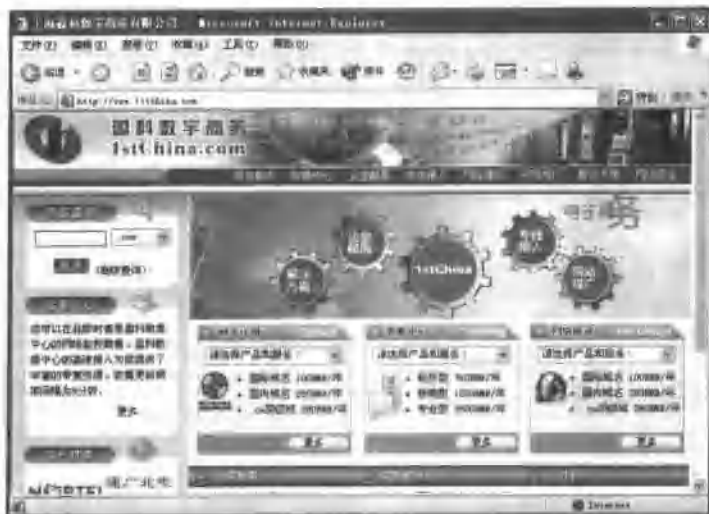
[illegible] - Microsoft Internet Explorer

文件(F) 编辑(E) 查看(V) 收藏(A) 工具(T) 帮助(H)

后退 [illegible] 搜索 收藏夹 媒体

地址(D) http://www.1sttchina.com

转到 链接

国科数字商务
1sttchina.com

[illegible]

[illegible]

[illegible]

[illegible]

1stChina

请选择产品和服务

国内域名 100M/年
国内域名 200M/年
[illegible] 300M/年

更多

请选择产品和服务

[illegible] 50M/年
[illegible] 100M/年
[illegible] 200M/年

更多

请选择产品和服务

国内域名 100M/年
国内域名 200M/年
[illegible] 300M/年

更多

Internet